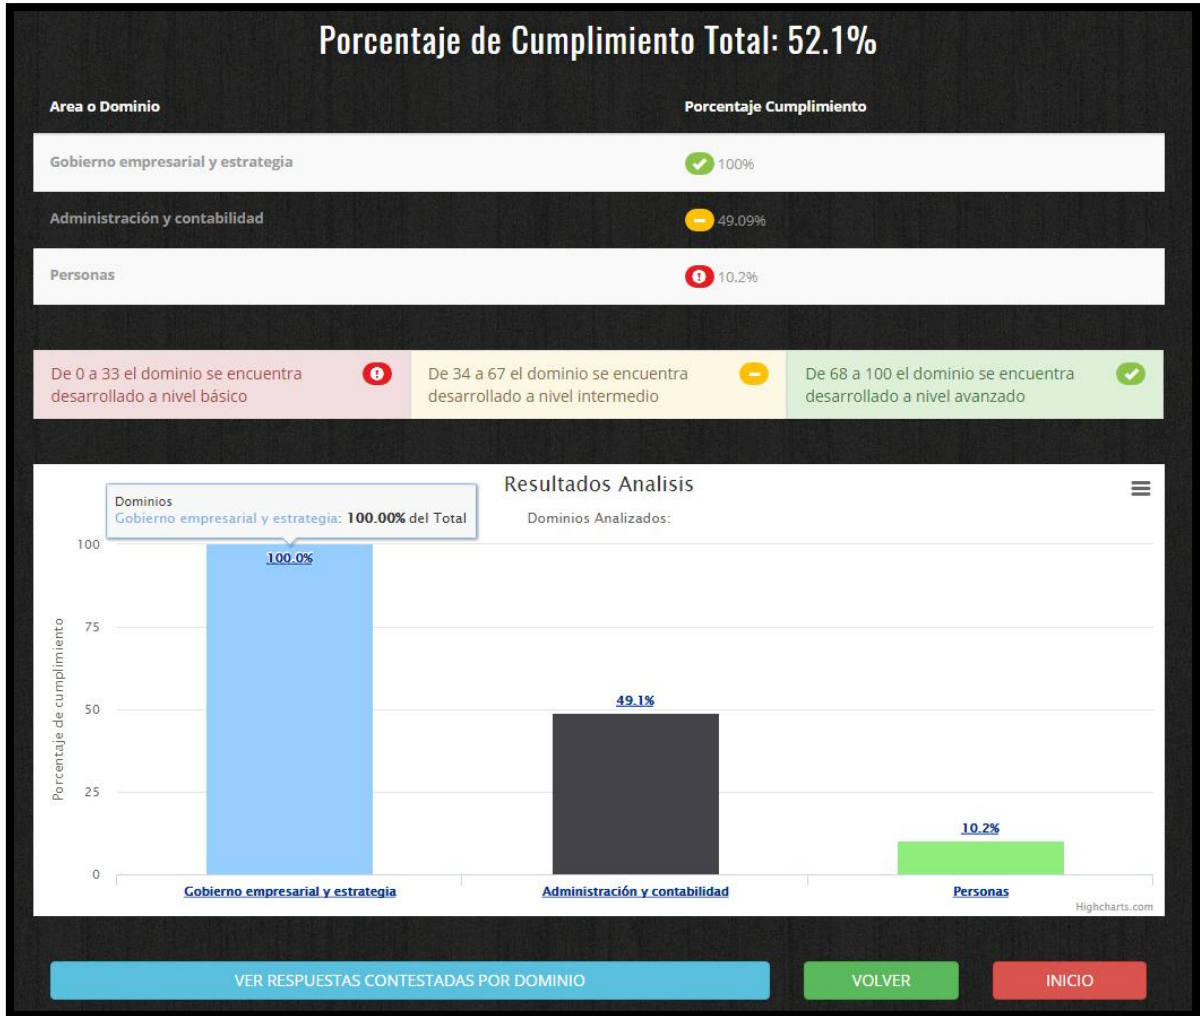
Porcentaje de Cumplimiento Total: 52.1%

| Area o Dominio | Porcentaje Cumplimiento |
|---|---|
| Gobierno empresarial y estrategia | 100% |
| Administración y contabilidad | 49.09% |
| Personas | 10.2% |

De 0 a 33 el dominio se encuentra desarrollado a nivel básico

De 34 a 67 el dominio se encuentra desarrollado a nivel intermedio

De 68 a 100 el dominio se encuentra desarrollado a nivel avanzado

Resultados Analisis

Dominios Analizados:

Dominios
Gobierno empresarial y estrategia: 100.00% del Total

Porcentaje de cumplimiento

100
75
50
25
0

100.0%
49.1%
10.2%

Gobierno empresarial y estrategia
Administración y contabilidad
Personas

Highcharts.com

VER RESPUESTAS CONTESTADAS POR DOMINIO
VOLVER
INICIO